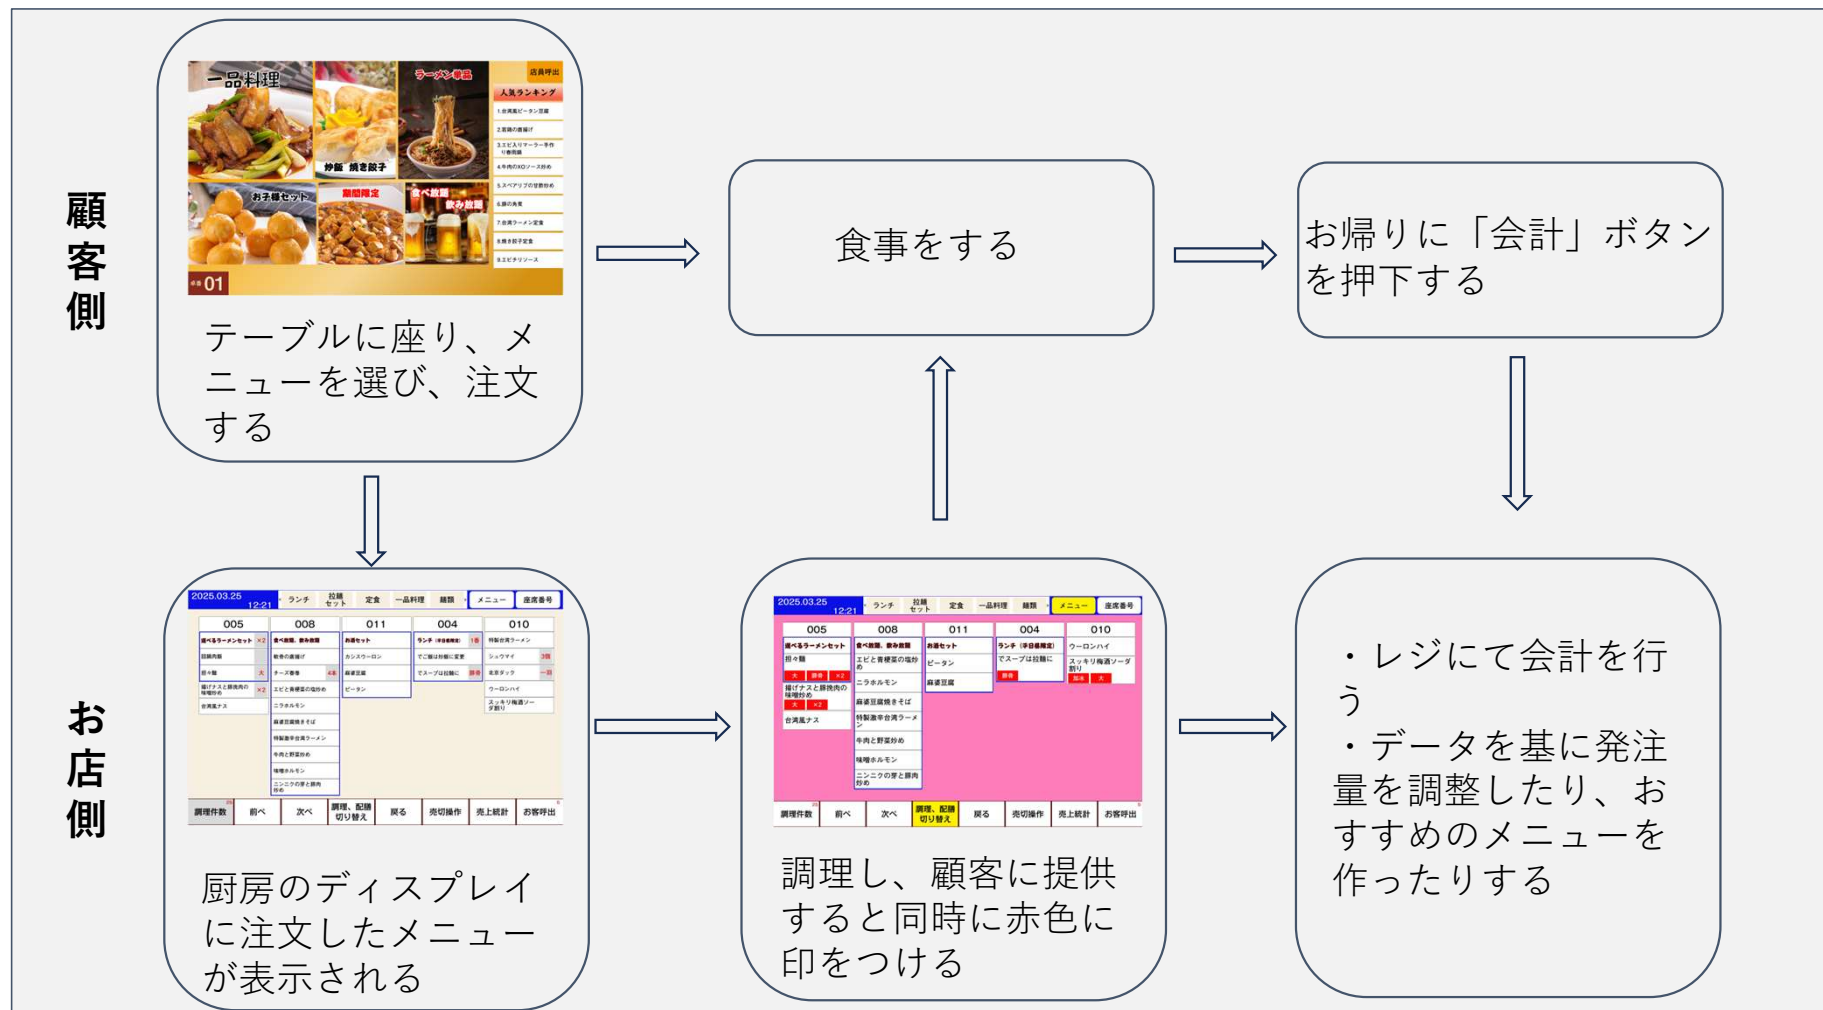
顧客側

一品料理
ラーメン単品
店員呼出
人気ランキング
炒飯 焼き餃子
お子様セット
期間限定
食べ放題 飲み放題
01

テーブルに座り、メニューを選び、注文する

食事をする

お帰りに「会計」ボタンを押下する

お店側

2025.03.25 12:21
ランチ
定食
一品料理
麺類
メニュー
座席番号
005
008
011
004
010
調理件数
前へ
次へ
調理、配膳切り替え
戻る
売切操作
売上統計
お客呼出

厨房のディスプレイに注文したメニューが表示される

2025.03.25 12:21
ランチ
定食
一品料理
麺類
メニュー
座席番号
005
008
011
004
010
調理件数
前へ
次へ
調理、配膳切り替え
戻る
売切操作
売上統計
お客呼出

調理し、顧客に提供すると同時に赤色に印をつける

・レジにて会計を行う
・データを基に発注量を調整したり、おすすめのメニューを作ったりする